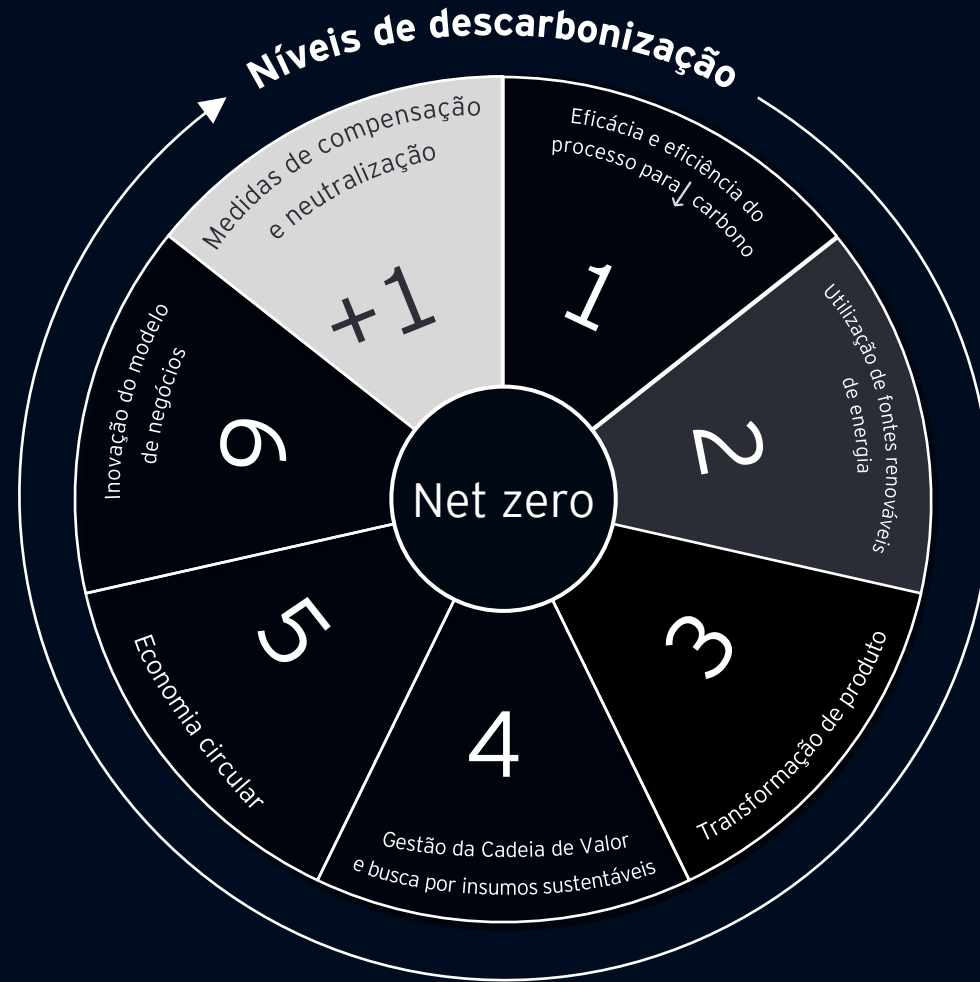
Níveis de descarbonização

Net zero

1
Eficácia e eficiência do processo para ↓ carbono

2
Utilização de fontes renováveis de energia

3
Transformação de produto

4
Gestão da Cadeia de Valor e busca por insumos sustentáveis

5
Economia circular

6
Inovação do modelo de negócios

+1
Medidas de compensação e neutralização